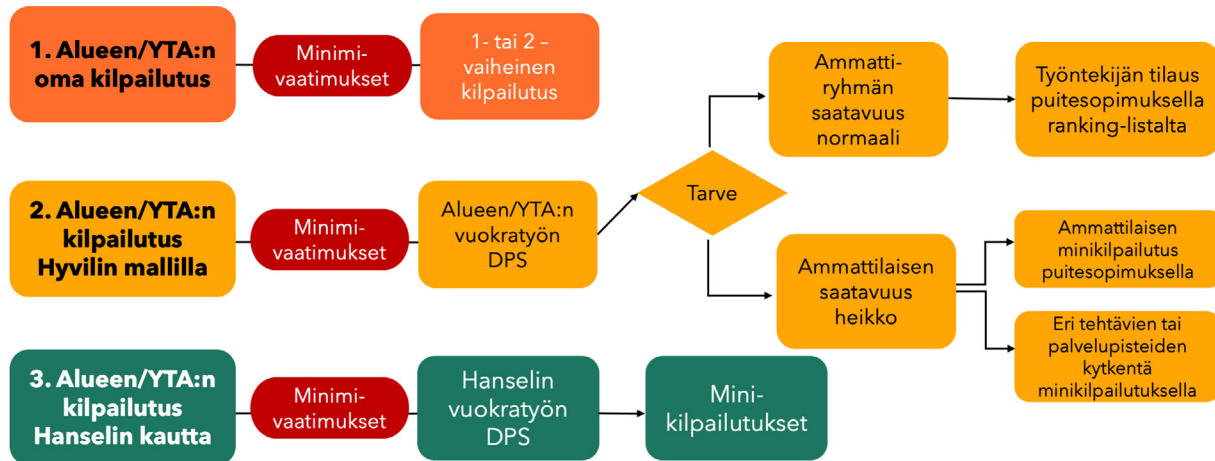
1. Alueen/YTA:n oma kilpailutus

Minimi-vaatimukset

1- tai 2 – vaiheinen kilpailutus

Ammatti-ryhmän saatavuus normaali

Työntekijän tilaus puitesopimuksella ranking-listalta

Tarve

2. Alueen/YTA:n kilpailutus Hyvilin mallilla

Minimi-vaatimukset

Alueen/YTA:n vuokratyön DPS

Ammattilaisen saatavuus heikko

Ammattilaisen minikilpailutus puitesopimuksella

Eri tehtävien tai palvelupisteiden kytkentä minikilpailutuksella

3. Alueen/YTA:n kilpailutus Hanselin kautta

Minimi-vaatimukset

Hanselin vuokratyön DPS

Mini-kilpailutukset